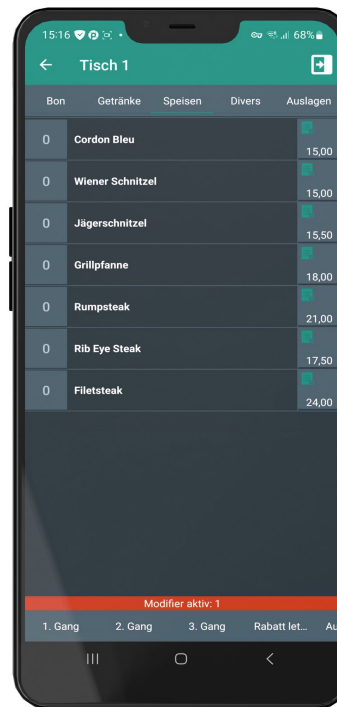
15:16 68%

Tisch 1

Bon Getränke Speisen Divers Auslagen

| | | |
|---|---|---|
| 0 | Cordon Bleu | 15,00 |
| 0 | Wiener Schnitzel | 15,00 |
| 0 | Jägerschnitzel | 15,50 |
| 0 | Grillpfanne | 18,00 |
| 0 | Rumpsteak | 21,00 |
| 0 | Rib Eye Steak | 17,50 |
| 0 | Filetsteak | 24,00 |

Modifier aktiv: 1

1. Gang 2. Gang 3. Gang Rabatt let... Au